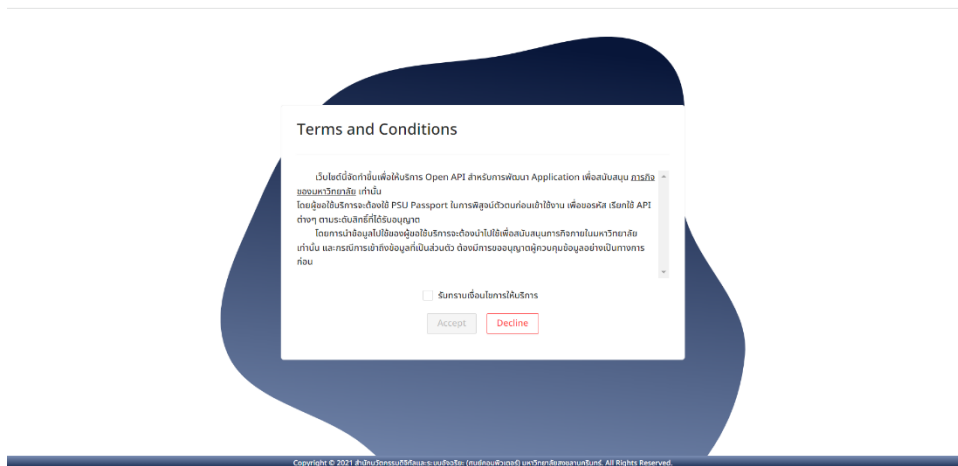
Terms and Conditions

เว็บไซต์นี้จัดทำขึ้นเพื่อให้บริการ Open API สำหรับการพัฒนา Application เพื่อสนับสนุน ภารกิจของมหาวิทยาลัย เท่านั้น
โดยผู้ขอใช้บริการจะต้องใช้ PSU Passport ในการพิสูจน์ตัวตนก่อนเข้าใช้งาน เพื่อขอรหัส เรียกใช้ API ต่างๆ ตามระดับสิทธิ์ที่ได้รับอนุญาต
โดยการนำข้อมูลไปใช้ของผู้ขอใช้บริการจะต้องนำไปใช้เพื่อสนับสนุนภารกิจภายในมหาวิทยาลัยเท่านั้น และกรณีการเข้าถึงข้อมูลที่เป็นส่วนตัว ต้องมีการขออนุญาตผู้ควบคุมข้อมูลอย่างเป็นทางการก่อน

รับทราบเงื่อนไขการให้บริการ

Accept Decline

Copyright © 2021 สำนักนวัตกรรมดิจิทัลและระบบอัจฉริยะ (ศูนย์คอมพิวเตอร์) มหาวิทยาลัยสงขลานครินทร์. All Rights Reserved.